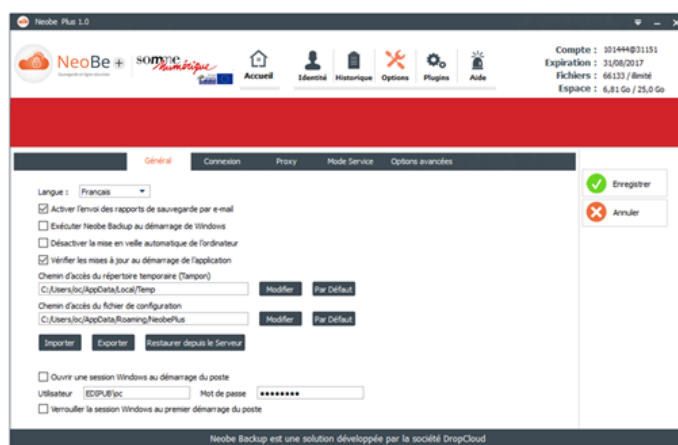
Neobe Plus 1.0

NeoBe+ Sauvegarde en ligne sécurisée

somme numérique

Accueil
Identité
Historique
Options
Plugins
Aide

Compte : 101444@31151
Expiration : 31/08/2017
Fichiers : 66133 / illimité
Espace : 6,81 Go / 25,0 Go

Général
Connexion
Proxy
Mode Service
Options avancées

Enregistrer
Annuler

Langue : Français

Activer l'envoi des rapports de sauvegarde par e-mail
Exécuter Neobe Backup au démarrage de Windows
Désactiver la mise en veille automatique de l'ordinateur
Vérifier les mises à jour au démarrage de l'application

Chemin d'accès du répertoire temporaire (Tampon)
C:/Users/oc/AppData/Local/Temp
Modifier
Par Défaut

Chemin d'accès du fichier de configuration
C:/Users/oc/AppData/Roaming/NeobePlus
Modifier
Par Défaut

Importer
Exporter
Restaurer depuis le Serveur

Ouvrir une session Windows au démarrage du poste
Utilisateur EDIPUB\oc
Mot de passe ••••••••
Verrouiller la session Windows au premier démarrage du poste

Neobe Backup est une solution développée par la société DropCloud